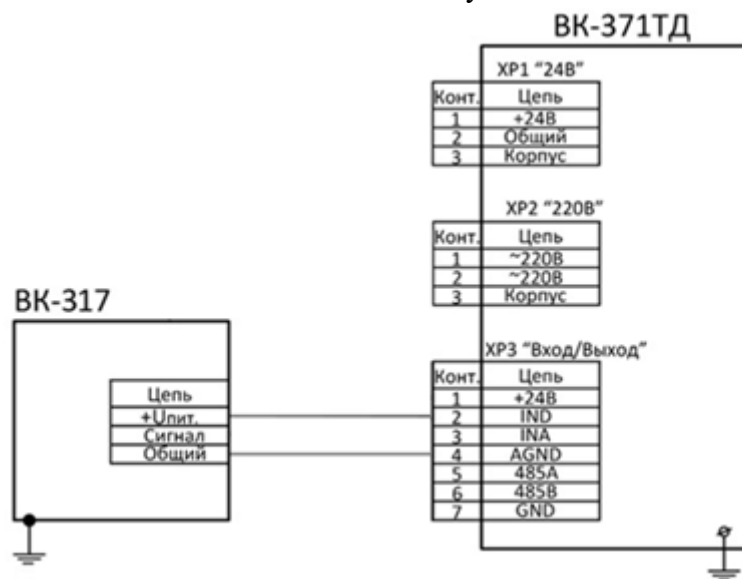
ВК-371ТД

XP1 "24В"

| Конт. | Цепь |
|---|---|
| 1 | +24В |
| 2 | Общий |
| 3 | Корпус |

XP2 "220В"

| Конт. | Цепь |
|---|---|
| 1 | ~220В |
| 2 | ~220В |
| 3 | Корпус |

ВК-317

| Цепь |
|---|
| +Uпит. |
| Сигнал |
| Общий |

XP3 "Вход/Выход"

| Конт. | Цепь |
|---|---|
| 1 | +24В |
| 2 | IND |
| 3 | INA |
| 4 | AGND |
| 5 | 485A |
| 6 | 485B |
| 7 | GND |